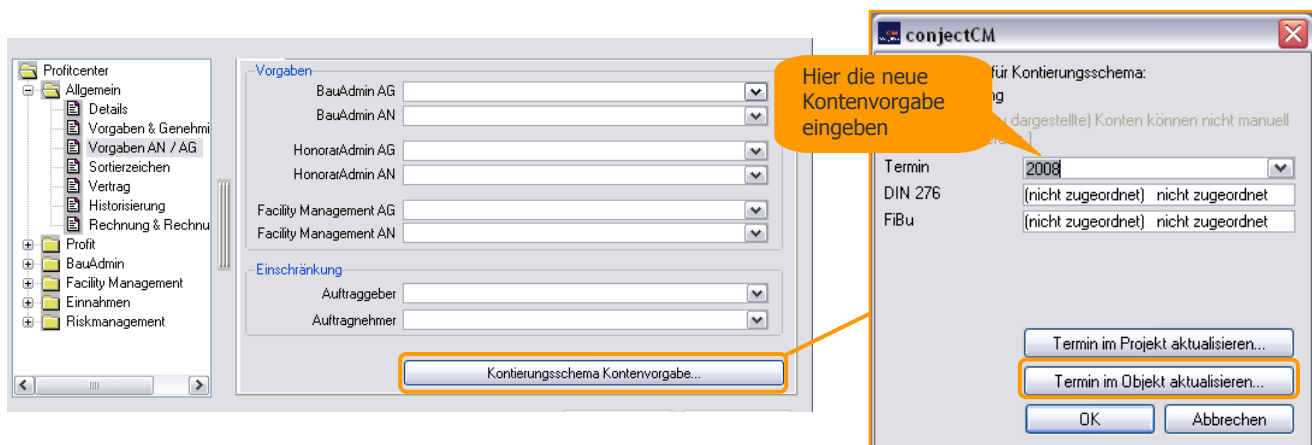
Profitcenter
Allgemein
Details
Vorgaben & Genehmi
Vorgaben AN / AG
Sortierzeichen
Vertrag
Historisierung
Rechnung & Rechnu
Profit
BauAdmin
Facility Management
Einnahmen
Riskmanagement

Vorgaben
BauAdmin AG
BauAdmin AN
HonorarAdmin AG
HonorarAdmin AN
Facility Management AG
Facility Management AN

Einschränkung
Auftraggeber
Auftragnehmer

Kontierungsschema Kontenvorgabe...

conjectCM

für Kontierungsschema:
g
dargestellte) Konten können nicht manuell
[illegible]

Hier die neue Kontenvorgabe eingeben

Termin 2008
DIN 276 (nicht zugeordnet) nicht zugeordnet
FiBu (nicht zugeordnet) nicht zugeordnet

Termin im Projekt aktualisieren...
Termin im Objekt aktualisieren...
OK
Abbrechen